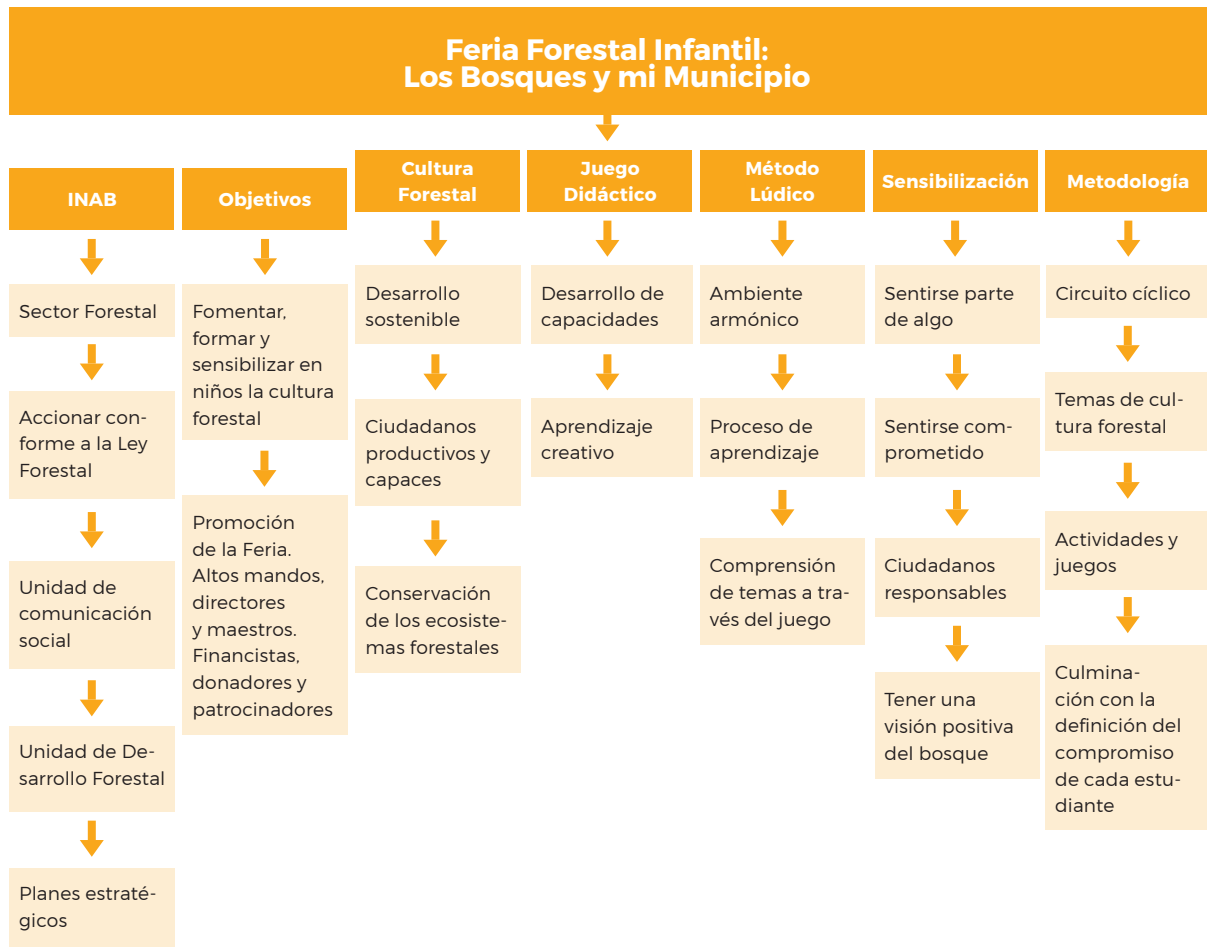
Feria Forestal Infantil:
Los Bosques y mi Municipio

INAB

Sector Forestal

Accionar conforme a la Ley Forestal

Unidad de comunicación social

Unidad de Desarrollo Forestal

Planes estratégicos

Objetivos

Fomentar, formar y sensibilizar en niños la cultura forestal

Promoción de la Feria. Altos mandos, directores y maestros. Financistas, donadores y patrocinadores

Cultura Forestal

Desarrollo sostenible

Ciudadanos productivos y capaces

Conservación de los ecosistemas forestales

Juego Didáctico

Desarrollo de capacidades

Aprendizaje creativo

Método Lúdico

Ambiente armónico

Proceso de aprendizaje

Comprensión de temas a través del juego

Sensibilización

Sentirse parte de algo

Sentirse comprometido

Ciudadanos responsables

Tener una visión positiva del bosque

Metodología

Circuito cíclico

Temas de cultura forestal

Actividades y juegos

Culminación con la definición del compromiso de cada estudiante